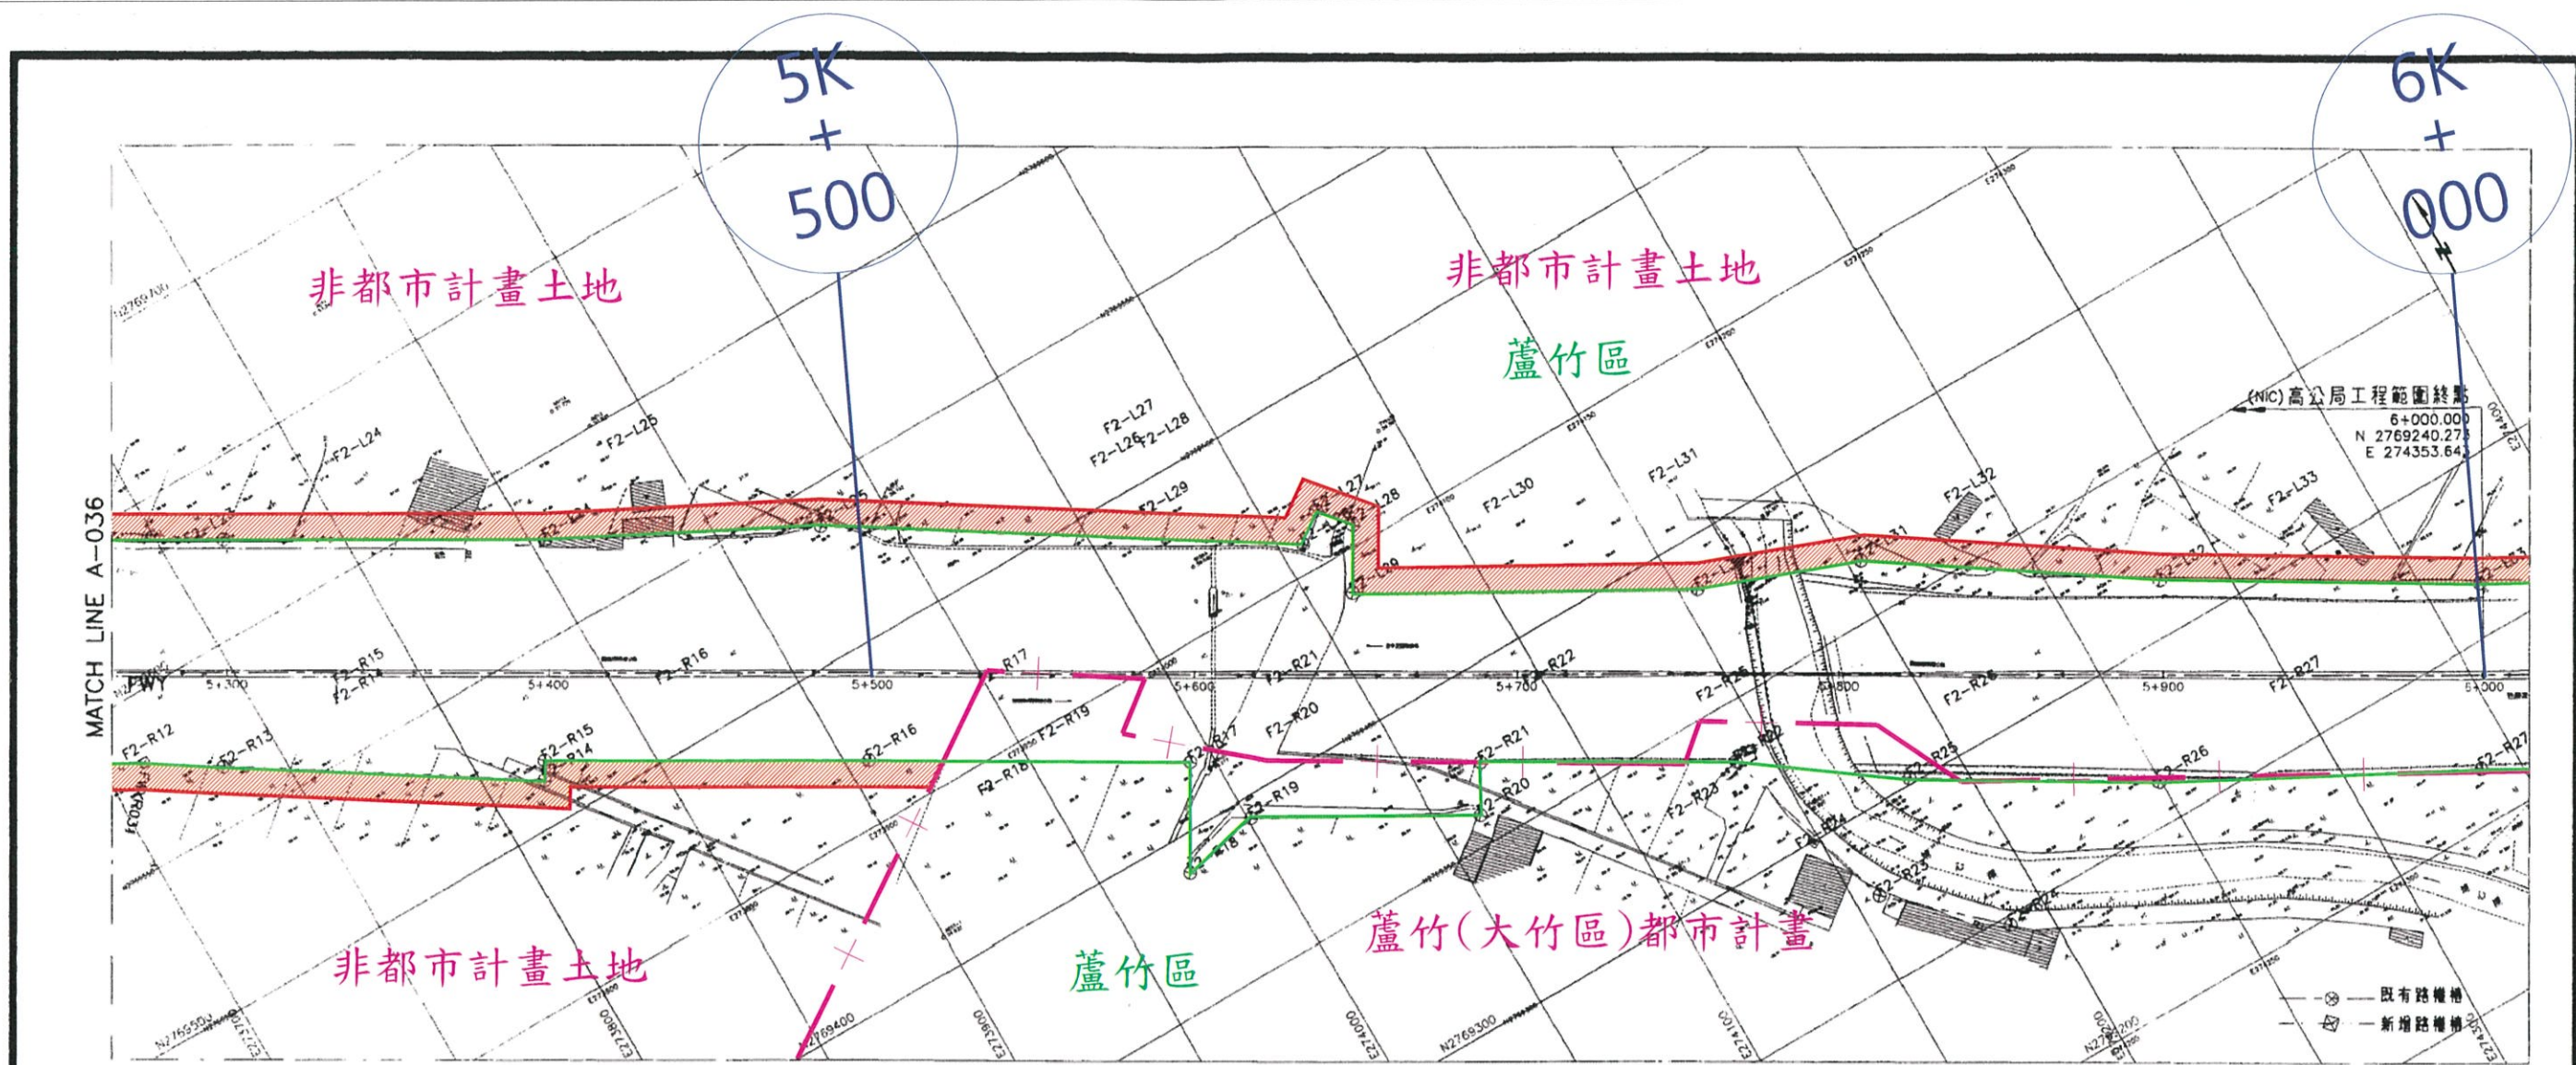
5K
+
500

6K
+
000

非都市計畫土地

非都市計畫土地

蘆竹區

(NIC) 高公局工程範圍終點
6+000.000
N 2769240.273
E 274353.643

MATCH LINE A-036

F2-L24
F2-L25
F2-L26
F2-L27
F2-L28
F2-L29
F2-L27
F2-L28
F2-L30
F2-L31
F2-L32
F2-L33

FWY
5+300
5+400
5+500
5+600
5+700
5+800
5+900
6+000

F2-R15
F2-R14
F2-R16
R17
F2-R21
F2-R22
F2-R25
F2-R26
F2-R27
F2-R12
F2-R13
F2-R15
F2-R14
F2-R16
F2-R18
F2-R19
F2-R17
F2-R20
F2-R21
F2-R19
F2-R18
F2-R20
F2-R22
F2-R23
F2-R24
F2-R23
F2-R25
F2-R26
F2-R27

非都市計畫土地

蘆竹區

蘆竹(大竹區)都市計畫

N2769500
N2769400
E273900
E274000
N2769300
E274100
N2769200

既有路權樁
新增路權樁